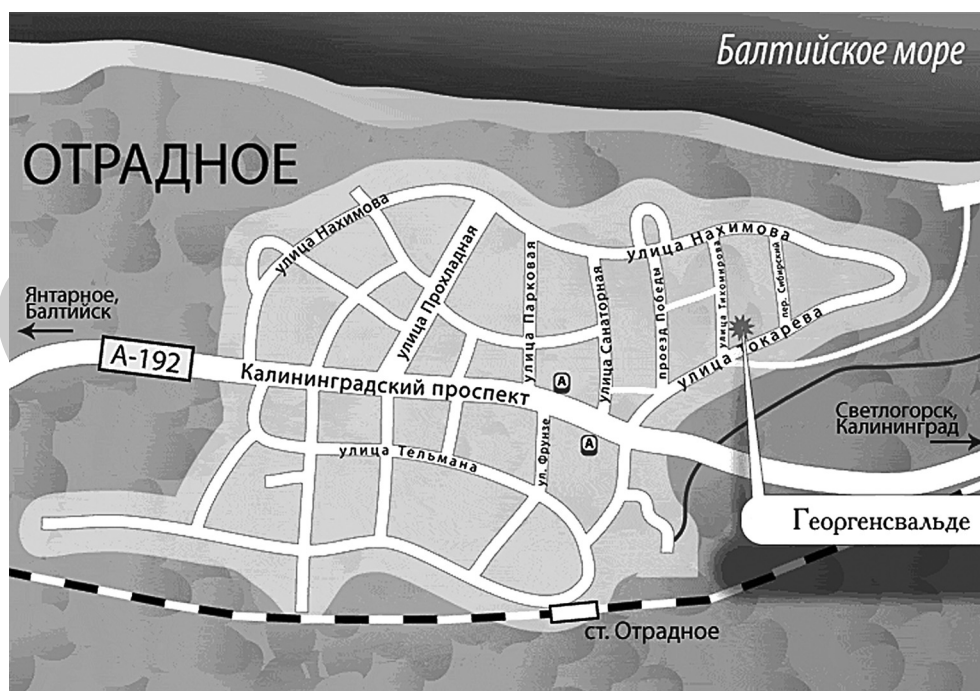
Балтийское море

ОТРАДНОЕ

улица Нахимова

улица Прохладная

улица Парковая

улица Санаторная

улица Нахимова

проезд Победы

улица Тихонирова

пер. Сибирский

улица Токарева

Янтарное, Балтийск

А-192

Калининградский проспект

А

А

ул. Фрунзе

улица Тельмана

Светлогорск, Калининград

Георгенсвальде

ст. Отрадное